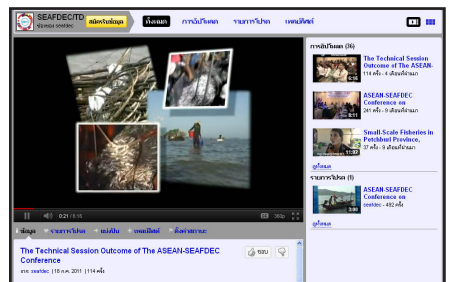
SEAFDEC/TD
ช่องของ seafdec
สมัครรับข้อมูล
ทั้งหมด
ภาพอัปโหลด
รายการโปรด
เพลย์ลิสต์

0:21 / 5:16
360p

ข้อมูล
รายการโปรด
แบ่งปัน
เพลย์ลิสต์
ตั้งค่าสถานะ

The Technical Session Outcome of The ASEAN-SEAFDEC Conference
จาก seafdec | 18 ก.ค. 2011 | 114 ครั้ง
ชอบ

ภาพอัปโหลด (36)
5:16
The Technical Session Outcome of The ASEAN-
114 ครั้ง - 4 เดือนที่ผ่านมา
8:11
ASEAN-SEAFDEC Conference on
241 ครั้ง - 9 เดือนที่ผ่านมา
11:57
Small-Scale Fisheries in Petchburi Province,
37 ครั้ง - 9 เดือนที่ผ่านมา
ดูทั้งหมด
รายการโปรด (1)
3:56
ASEAN-SEAFDEC Conference on
seafdec - 492 ครั้ง
ดูทั้งหมด